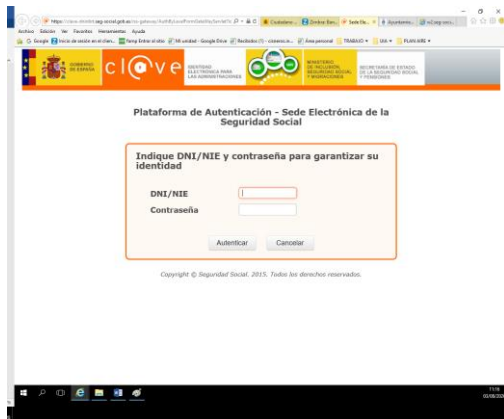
https://clave-dninbrt.seg-social.gob.es/nia-gateway/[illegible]

Ciudadanos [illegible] | Dirección Elec... | Sede Ele... | Ayuntamiento... | w2.seg-soci...

Archivo Edición Ver Favoritos Herramientas Ayuda

Google | Inicio de sesión en el client... | Temp Entrar el sitio | Mi unidad - Google Drive | Recibidos (1) - clavesoci... | Área personal | TRABAJO | UIA | PLAN AIRE

GOBIERNO DE ESPAÑA

cl@ve

IDENTIDAD ELECTRÓNICA PARA LAS ADMINISTRACIONES

MINISTERIO DE INCLUSIÓN, SEGURIDAD SOCIAL Y MIGRACIONES

SECRETARÍA DE ESTADO DE LA SEGURIDAD SOCIAL Y PENSIONES

Plataforma de Autenticación - Sede Electrónica de la Seguridad Social

Indique DNI/NIE y contraseña para garantizar su identidad

DNI/NIE

Contraseña

Autenticar

Cancelar

Copyright © Seguridad Social. 2015. Todos los derechos reservados.

11:16
03/08/20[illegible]